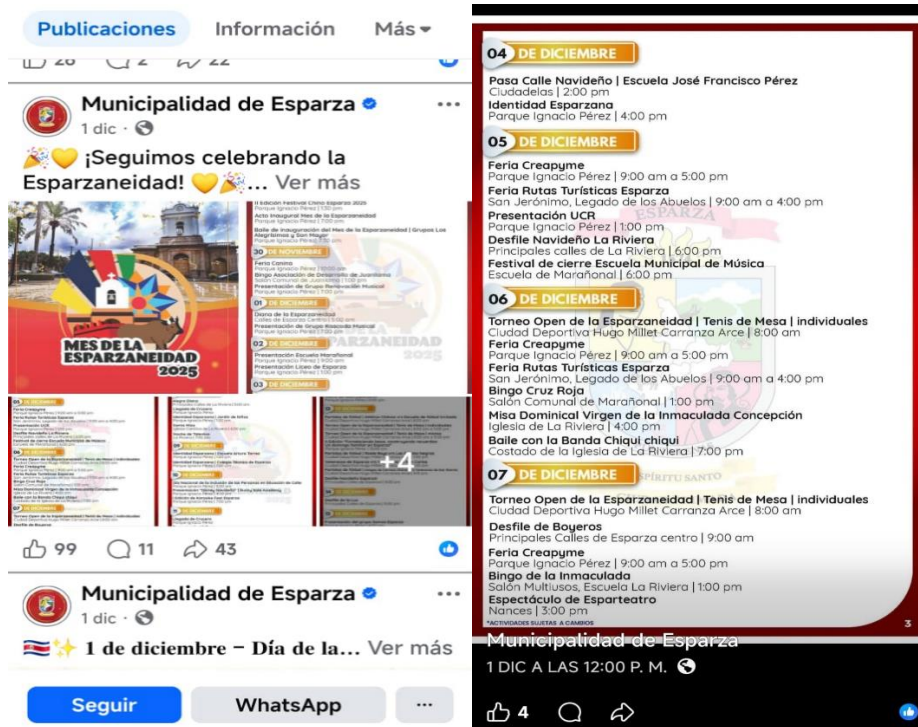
Publicaciones Información Más

Municipalidad de Esparza
1 dic ·

🎉💛 ¡Seguimos celebrando la Esparzaneidad! 💛🎉... Ver más

MES DE LA ESPARZANEIDAD 2025

30 DE NOVIEMBRE

01 DE DICIEMBRE

02 DE DICIEMBRE

03 DE DICIEMBRE

+4

99 11 43

Municipalidad de Esparza
1 dic ·

🇨🇷✨ 1 de diciembre – Día de la... Ver más

Seguir WhatsApp ...

04 DE DICIEMBRE
Pasa Calle Navideño | Escuela José Francisco Pérez
Ciudadelas | 2:00 pm
Identidad Esparzana
Parque Ignacio Pérez | 4:00 pm

05 DE DICIEMBRE
Feria Creapyme
Parque Ignacio Pérez | 9:00 am a 5:00 pm
Feria Rutas Turísticas Esparza
San Jerónimo, Legado de los Abuelos | 9:00 am a 4:00 pm
Presentación UCR
Parque Ignacio Pérez | 1:00 pm
Desfile Navideño La Riviera
Principales calles de La Riviera | 6:00 pm
Festival de cierre Escuela Municipal de Música
Escuela de Marañonal | 6:00 pm

06 DE DICIEMBRE
Torneo Open de la Esparzaneidad | Tenis de Mesa | individuales
Ciudad Deportiva Hugo Millet Carranza Arce | 8:00 am
Feria Creapyme
Parque Ignacio Pérez | 9:00 am a 5:00 pm
Feria Rutas Turísticas Esparza
San Jerónimo, Legado de los Abuelos | 9:00 am a 4:00 pm
Bingo Cruz Roja
Salón Comunal de Marañonal | 1:00 pm
Misa Dominical Virgen de la Inmaculada Concepción
Iglesia de La Riviera | 4:00 pm
Baile con la Banda Chiqui chiqui
Costado de la Iglesia de La Riviera | 7:00 pm

07 DE DICIEMBRE
Torneo Open de la Esparzaneidad | Tenis de Mesa | individuales
Ciudad Deportiva Hugo Millet Carranza Arce | 8:00 am
Desfile de Boyeros
Principales Calles de Esparza centro | 9:00 am
Feria Creapyme
Parque Ignacio Pérez | 9:00 am a 5:00 pm
Bingo de la Inmaculada
Salón Multiusos, Escuela La Riviera | 1:00 pm
Espectáculo de Esparteatro
Nances | 3:00 pm
*ACTIVIDADES SUJETAS A CAMBIOS
3

Municipalidad de Esparza
1 DIC A LAS 12:00 P. M.

4